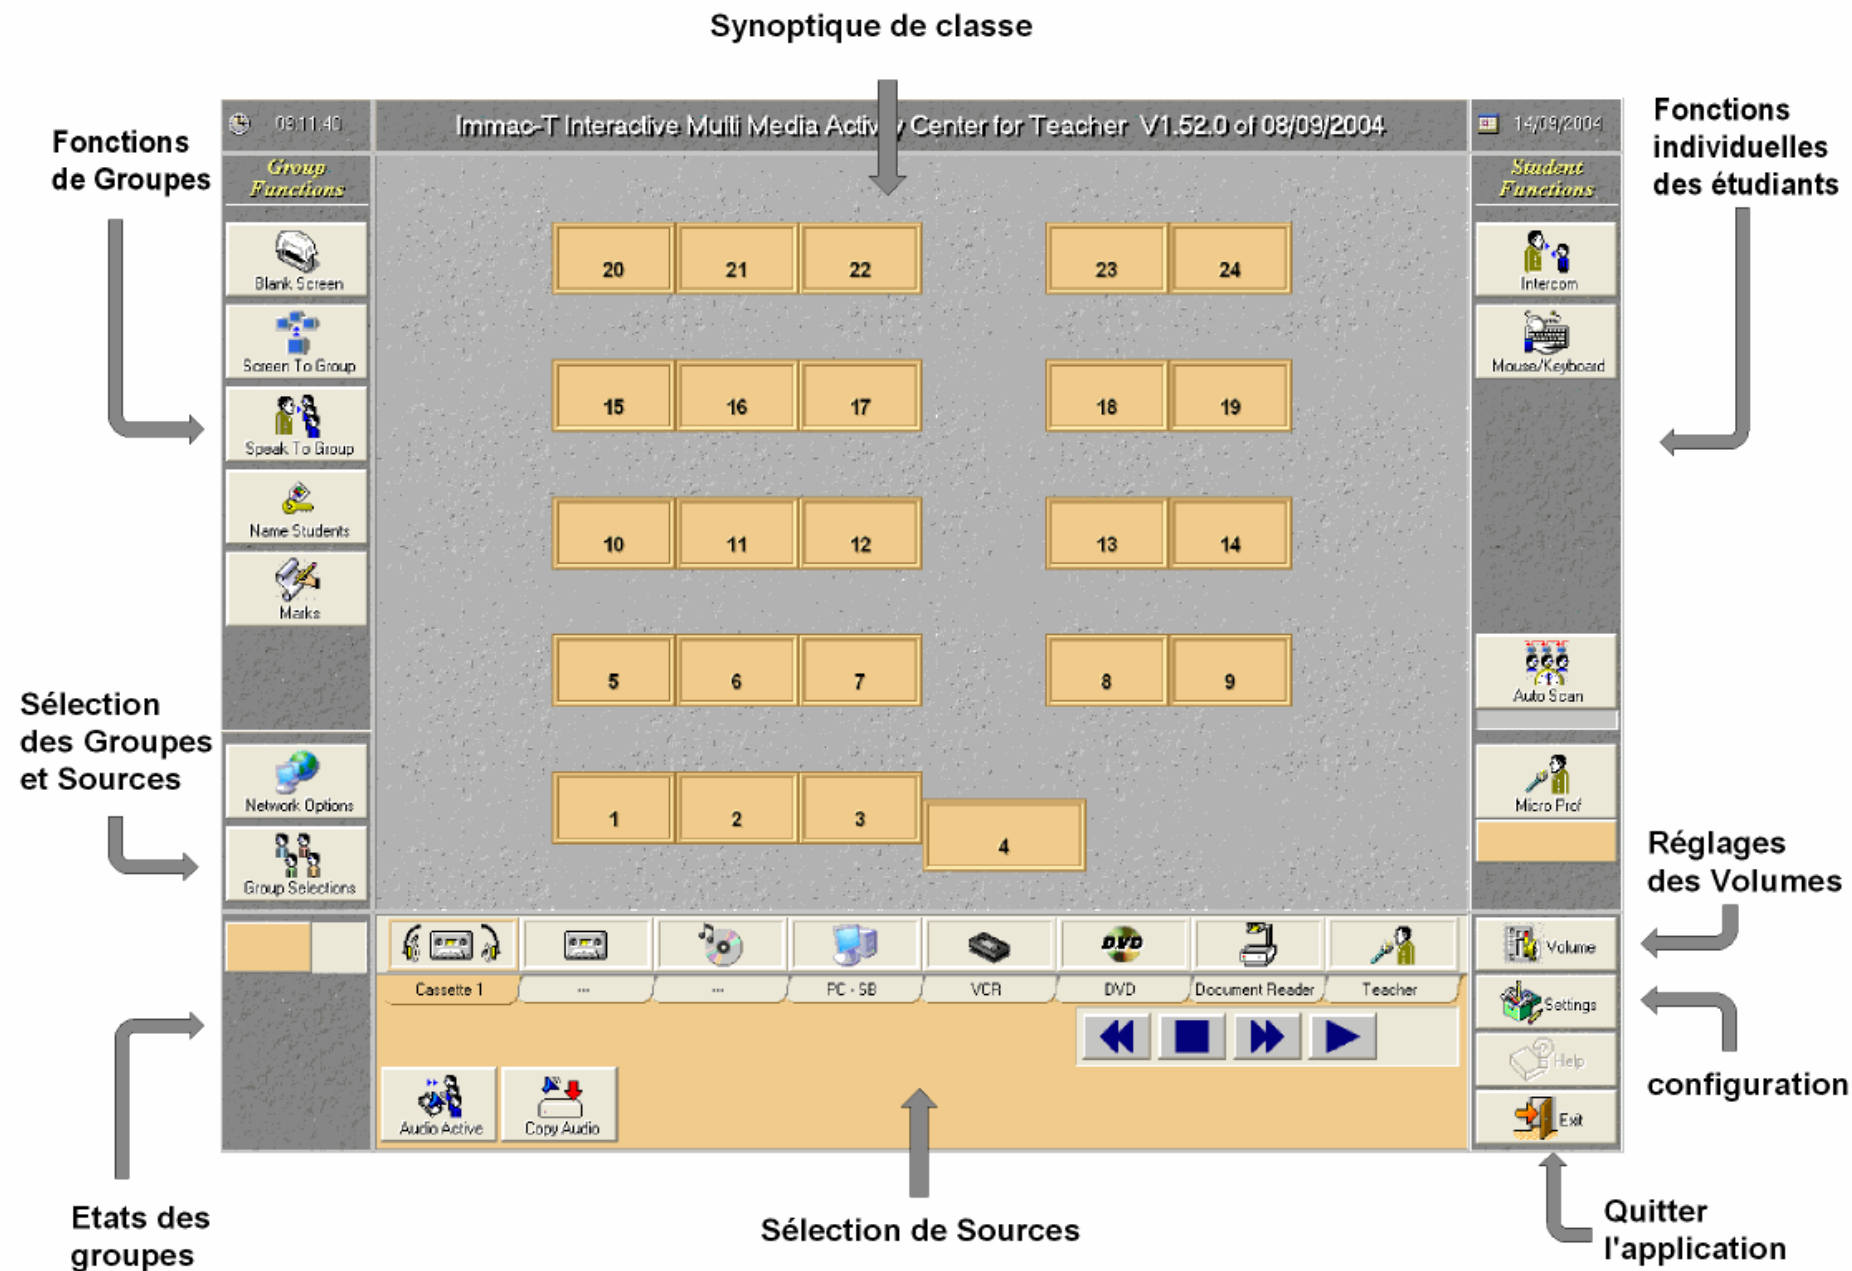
Synoptique de classe

Fonctions de Groupes

09:11:40

Immac-T Interactive Multi Media Activ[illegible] Center for Teacher V1.52.0 of 08/09/2004

14/09/2004

Fonctions individuelles des étudiants

Group Functions

Blank Screen

Screen To Group

Speak To Group

Name Students

Marks

Student Functions

Intercom

Mouse/Keyboard

20 21 22 23 24

15 16 17 18 19

10 11 12 13 14

5 6 7 8 9

1 2 3 4

Sélection des Groupes et Sources

Network Options

Group Selections

Auto Scan

Micro Prof

Réglages des Volumes

Cassette 1

...

...

PC - SB

VCR

DVD

Document Reader

Teacher

Volume

Settings

Help

Exit

configuration

Audio Active

Copy Audio

Etats des groupes

Sélection de Sources

Quitter l'application